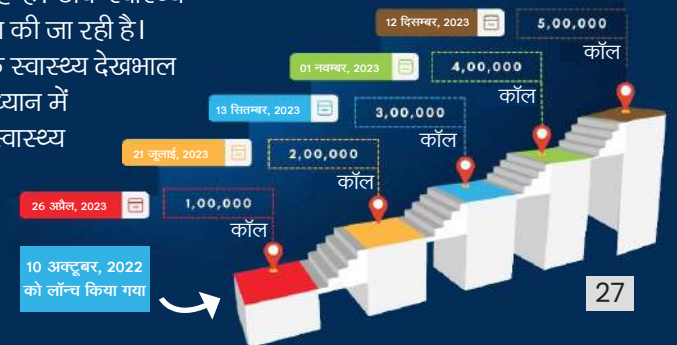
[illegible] की जा रही है।
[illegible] स्वास्थ्य देखभाल
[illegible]यान में
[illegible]स्वास्थ्य

12 दिसम्बर, 2023
5,00,000
कॉल

01 नवम्बर, 2023
4,00,000
कॉल

13 सितम्बर, 2023
3,00,000
कॉल

21 जुलाई, 2023
2,00,000
कॉल

26 अप्रैल, 2023
1,00,000
कॉल

10 अक्टूबर, 2022 को लॉन्च किया गया

27